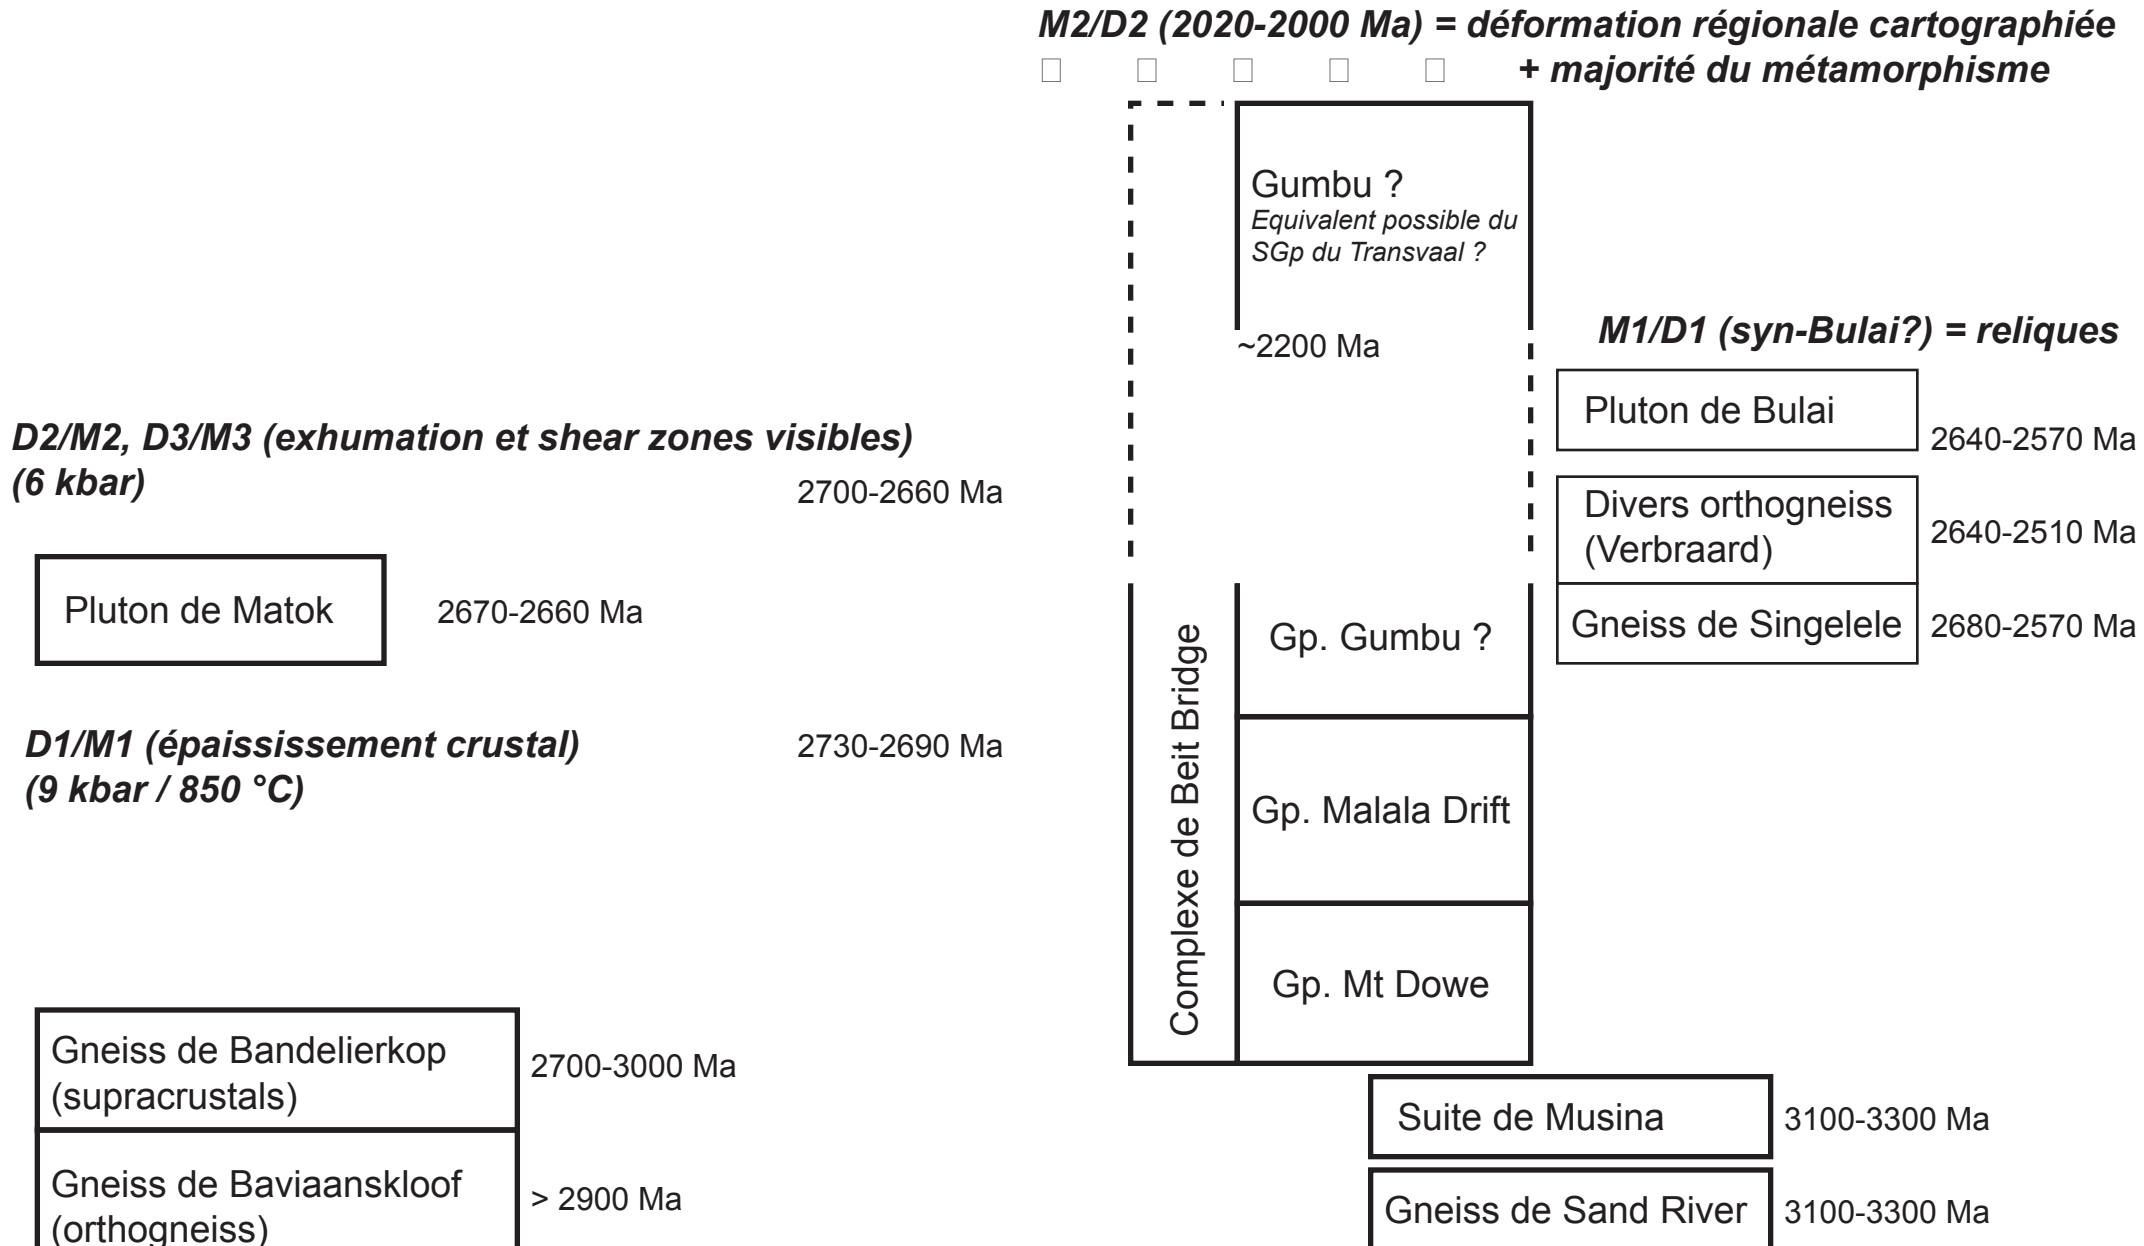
M2/D2 (2020-2000 Ma) = déformation régionale cartographiée
□ □ □ □ □ + majorité du métamorphisme

Gumbu ?
Equivalent possible du SGp du Transvaal ?

~2200 Ma

M1/D1 (syn-Bulai?) = reliques

Pluton de Bulai
2640-2570 Ma

D2/M2, D3/M3 (exhumation et shear zones visibles)
(6 kbar)
2700-2660 Ma

Divers orthogneiss (Verbraard)
2640-2510 Ma

Pluton de Matok
2670-2660 Ma

Gneiss de Singelele
2680-2570 Ma

Complexe de Beit Bridge

Gp. Gumbu ?

D1/M1 (épaississement crustal)
(9 kbar / 850 °C)
2730-2690 Ma

Gp. Malala Drift

Gp. Mt Dowe

Gneiss de Bandelierkop (supracrustals)
2700-3000 Ma

Suite de Musina
3100-3300 Ma

Gneiss de Baviaanskloof (orthogneiss)
> 2900 Ma

Gneiss de Sand River
3100-3300 Ma